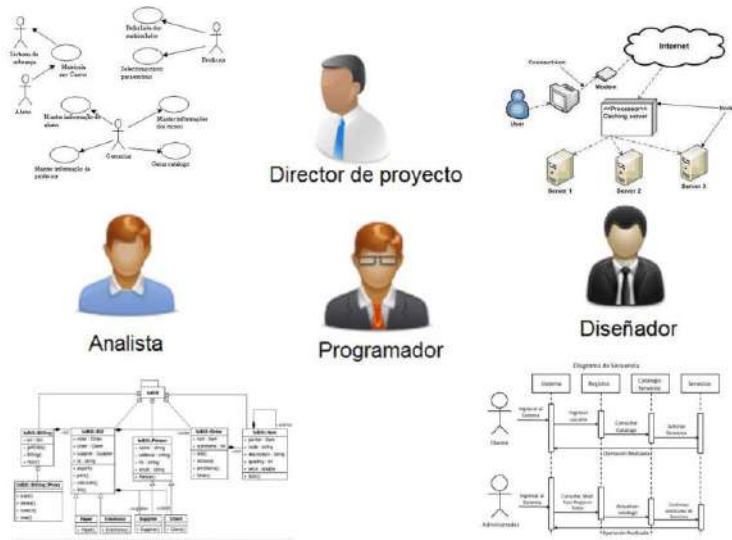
Sistema de cobranza

Alumno

Matricula por Curso

Mantener información de alumnos

Gerencial

Mantener información de profesores

Mantener información del recurso

Genera catálogo

Solicitud de matrículas

Profesor

Seleccionar parámetros

Internet

Connection

Modem

User

Processor Caching server

Server 1

Server 2

Server 3

Director de proyecto

Analista

Programador

Diseñador

Diagrama de Secuencia

Sistema

Registro

Catalogo Servicios

Servicios

Cliente

Administrador

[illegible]